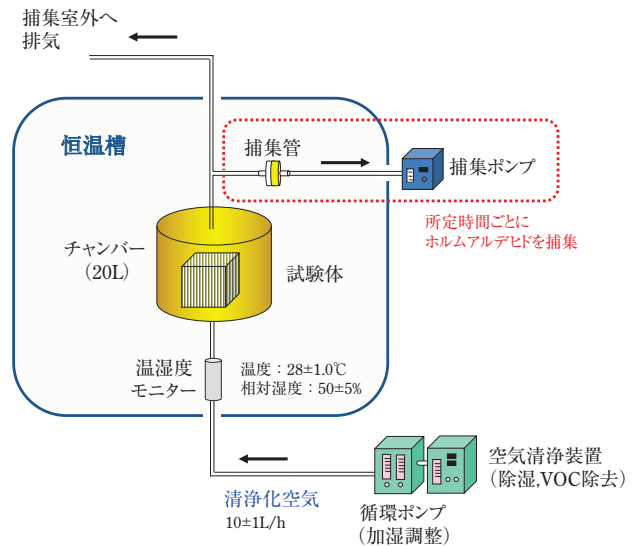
捕集室外へ
排気

恒温槽

捕集管

捕集ポンプ

所定時間ごとに
ホルムアルデヒドを捕集

チャンバー
（20L）

試験体

温湿度
モニター

温度：28±1.0℃
相対湿度：50±5%

空気清浄装置
（除湿,VOC除去）

清浄化空気
10±1L/h

循環ポンプ
（加湿調整）